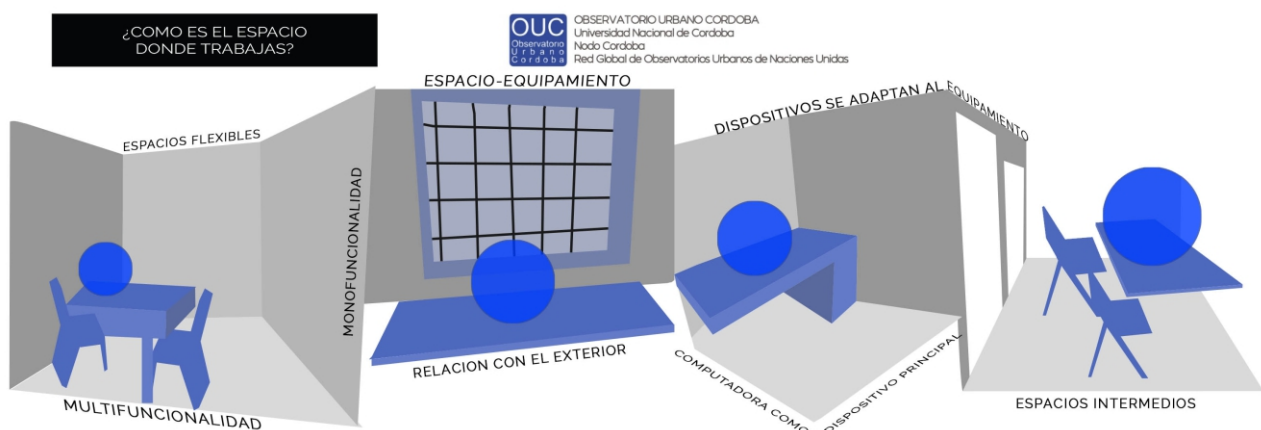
¿COMO ES EL ESPACIO DONDE TRABAJAS?

OUC Observatorio Urbano Cordoba

OBSERVATORIO URBANO CORDOBA
Universidad Nacional de Cordoba
Nodo Cordoba
Red Global de Observatorios Urbanos de Naciones Unidas

ESPACIOS FLEXIBLES

MULTIFUNCIONALIDAD

MONOFUNCIONALIDAD

ESPACIO-EQUIPAMIENTO

RELACION CON EL EXTERIOR

DISPOSITIVOS SE ADAPTAN AL EQUIPAMIENTO

COMPUTADORA COMO DISPOSITIVO PRINCIPAL

ESPACIOS INTERMEDIOS